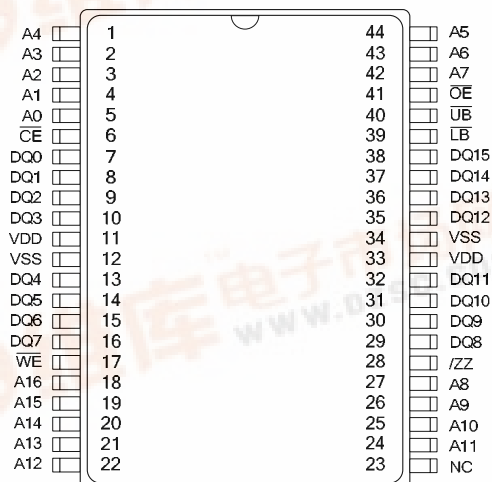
A4 1 44 A5
A3 2 43 A6
A2 3 42 A7
A1 4 41 $\overline{OE}$
A0 5 40 $\overline{UB}$
$\overline{CE}$ 6 39 $\overline{LB}$
DQ0 7 38 DQ15
DQ1 8 37 DQ14
DQ2 9 36 DQ13
DQ3 10 35 DQ12
VDD 11 34 VSS
VSS 12 33 VDD
DQ4 13 32 DQ11
DQ5 14 31 DQ10
DQ6 15 30 DQ9
DQ7 16 29 DQ8
$\overline{WE}$ 17 28 /ZZ
A16 18 27 A8
A15 19 26 A9
A14 20 25 A10
A13 21 24 A11
A12 22 23 NC